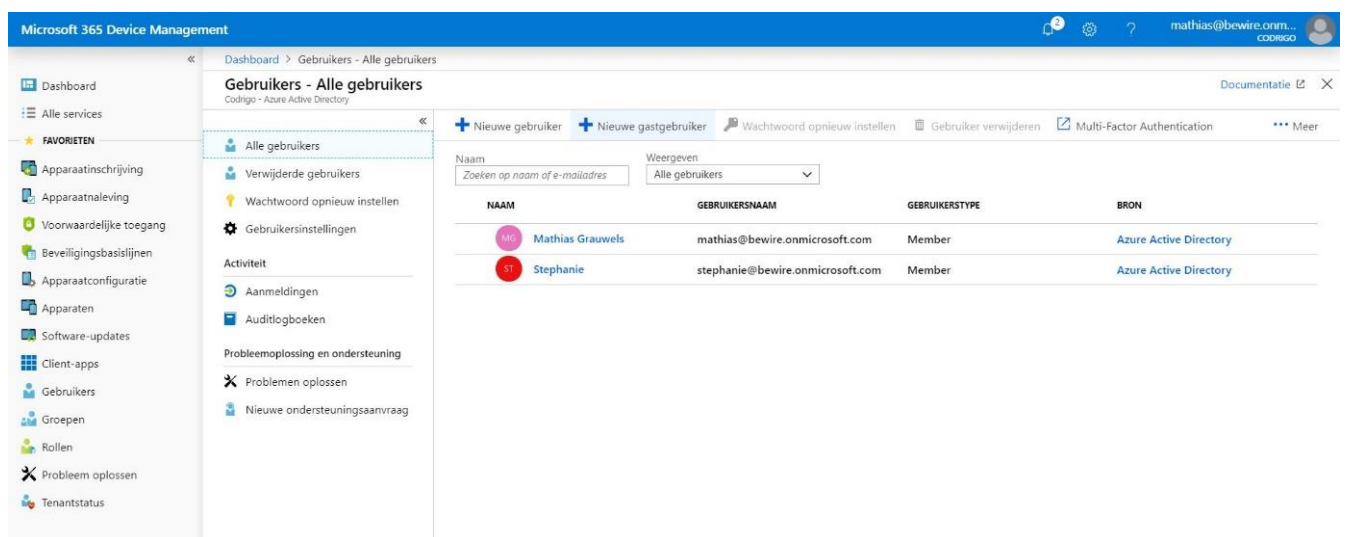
Microsoft 365 Device Management

2 ? mathias@bewire.onm... CODRIGO

«

Dashboard

Alle services

FAVORIETEN

Apparaatinschrijving

Apparaatnaleving

Voorwaardelijke toegang

Beveiligingsbasislijnen

Apparaatconfiguratie

Apparaten

Software-updates

Client-apps

Gebruikers

Groepen

Rollen

Probleem oplossen

Tenantstatus

Dashboard > Gebruikers - Alle gebruikers

Gebruikers - Alle gebruikers
Codrigo - Azure Active Directory

Documentatie

«

Alle gebruikers

Verwijderde gebruikers

Wachtwoord opnieuw instellen

Gebruikersinstellingen

Activiteit

Aanmeldingen

Auditlogboeken

Probleemoplossing en ondersteuning

Problemen oplossen

Nieuwe ondersteuningsaanvraag

+ Nieuwe gebruiker + Nieuwe gastgebruiker Wachtwoord opnieuw instellen Gebruiker verwijderen Multi-Factor Authentication ••• Meer

Naam
Zoeken op naam of e-mailadres

Weergeven
Alle gebruikers

| NAAM | GEBRUIKERSNAAM | GEBRUIKERSTYPE | BRON |
|---|---|---|---|
| MG Mathias Grauwels | mathias@bewire.onmicrosoft.com | Member | Azure Active Directory |
| ST Stephanie | stephanie@bewire.onmicrosoft.com | Member | Azure Active Directory |